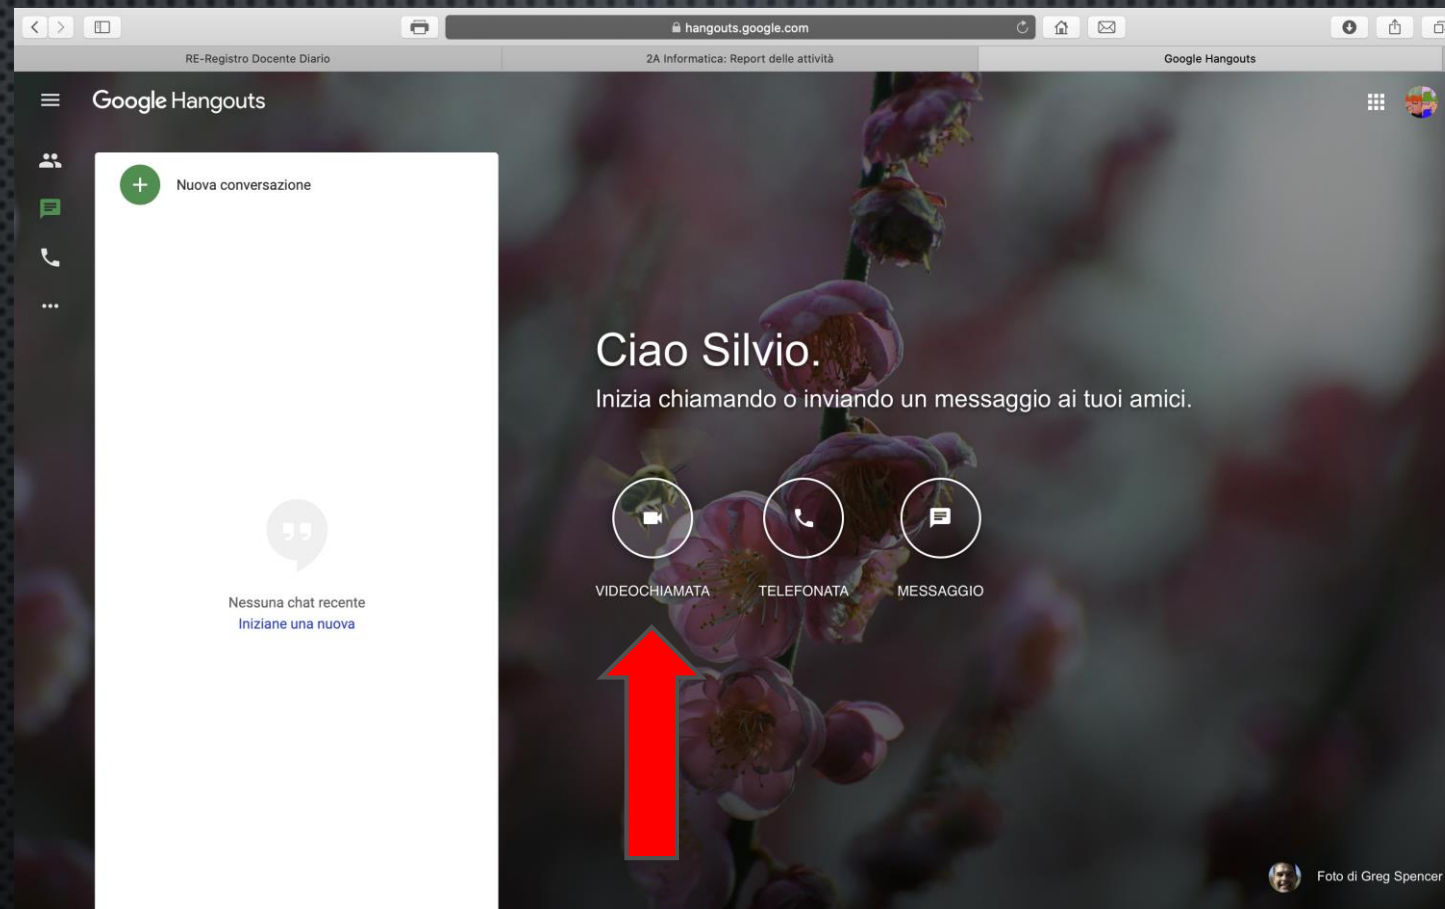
hangouts.google.com

RE-Registro Docente Diario

2A Informatica: Report delle attività

Google Hangouts

Google Hangouts

Nuova conversazione

Nessuna chat recente
Iniziane una nuova

Ciao Silvio.
Inizia chiamando o inviando un messaggio ai tuoi amici.

VIDEOCHIAMATA

TELEFONATA

MESSAGGIO

Foto di Greg Spencer